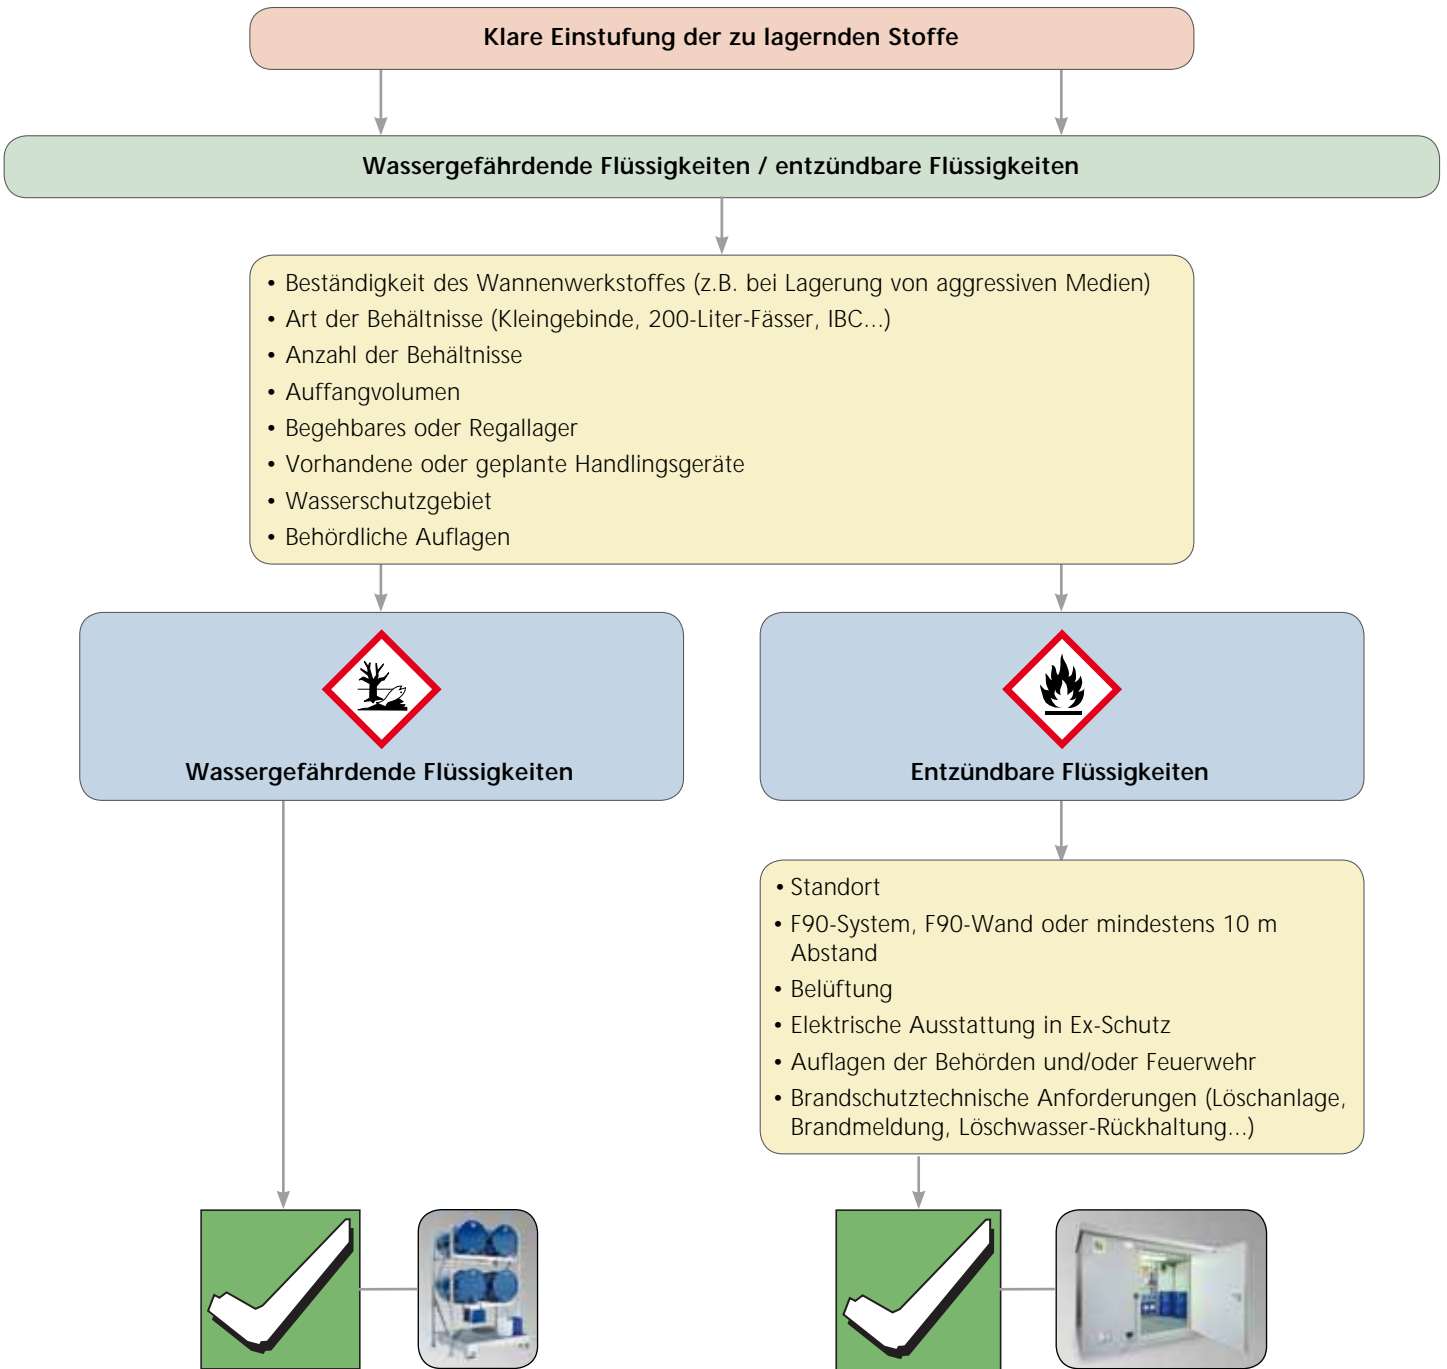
Klare Einstufung der zu lagernden Stoffe

Wassergefährdende Flüssigkeiten / entzündbare Flüssigkeiten

• Beständigkeit des Wannenwerkstoffes (z.B. bei Lagerung von aggressiven Medien)
• Art der Behältnisse (Kleingebinde, 200-Liter-Fässer, IBC...)
• Anzahl der Behältnisse
• Auffangvolumen
• Begehbares oder Regallager
• Vorhandene oder geplante Handlingsgeräte
• Wasserschutzgebiet
• Behördliche Auflagen

Wassergefährdende Flüssigkeiten

Entzündbare Flüssigkeiten

• Standort
• F90-System, F90-Wand oder mindestens 10 m Abstand
• Belüftung
• Elektrische Ausstattung in Ex-Schutz
• Auflagen der Behörden und/oder Feuerwehr
• Brandschutztechnische Anforderungen (Löschanlage, Brandmeldung, Löschwasser-Rückhaltung...)